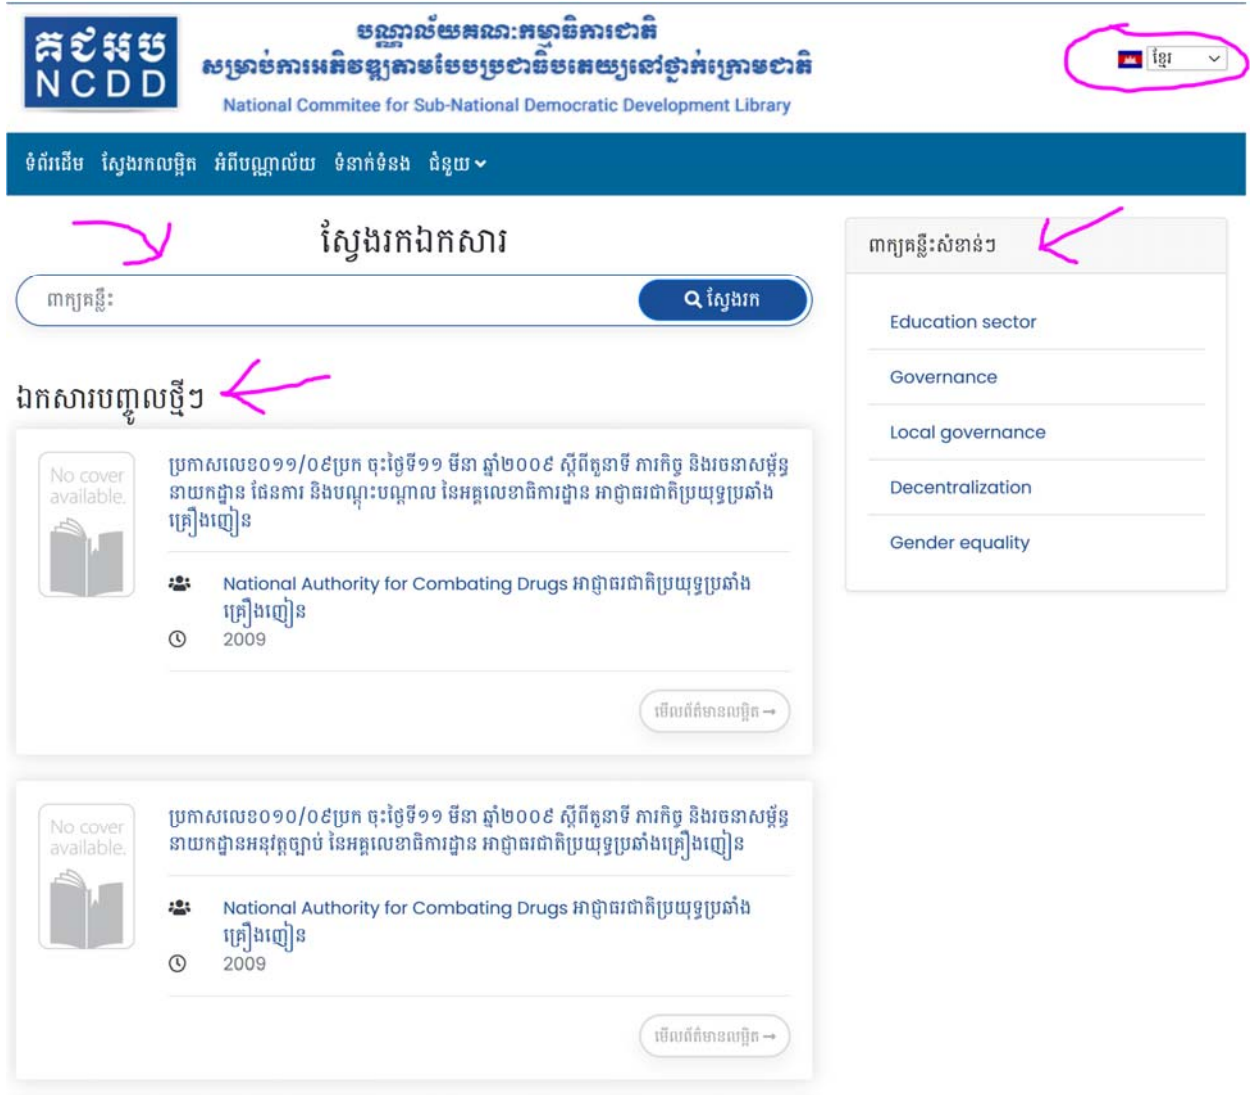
គជអប
NCDD

បណ្ណាល័យគណៈកម្មាធិការជាតិ
សម្រាប់ការអភិវឌ្ឍតាមបែបប្រជាធិបតេយ្យនៅថ្នាក់ក្រោមជាតិ
National Commitee for Sub-National Democratic Development Library

ខ្មែរ

ទំព័រដើម ស្វែងរកលម្អិត អំពីបណ្ណាល័យ ទំនាក់ទំនង ជំនួយ

ស្វែងរកឯកសារ

ពាក្យគន្លឹះ

ស្វែងរក

ឯកសារបញ្ចូលថ្មីៗ

No cover available.

ប្រកាសលេខ០១១/០៩ប្រក ចុះថ្ងៃទី១១ មីនា ឆ្នាំ២០០៩ ស្តីពីតួនាទី ភារកិច្ច និងរចនាសម្ព័ន្ធ នាយកដ្ឋាន ផែនការ និងបណ្តុះបណ្តាល នៃអគ្គលេខាធិការដ្ឋាន អាជ្ញាធរជាតិប្រយុទ្ធប្រឆាំងគ្រឿងញៀន

National Authority for Combating Drugs អាជ្ញាធរជាតិប្រយុទ្ធប្រឆាំងគ្រឿងញៀន

2009

មើលព័ត៌មានលម្អិត →

No cover available.

ប្រកាសលេខ០១០/០៩ប្រក ចុះថ្ងៃទី១១ មីនា ឆ្នាំ២០០៩ ស្តីពីតួនាទី ភារកិច្ច និងរចនាសម្ព័ន្ធ នាយកដ្ឋានអនុវត្តច្បាប់ នៃអគ្គលេខាធិការដ្ឋាន អាជ្ញាធរជាតិប្រយុទ្ធប្រឆាំងគ្រឿងញៀន

National Authority for Combating Drugs អាជ្ញាធរជាតិប្រយុទ្ធប្រឆាំងគ្រឿងញៀន

2009

មើលព័ត៌មានលម្អិត →

ពាក្យគន្លឹះសំខាន់ៗ

Education sector

Governance

Local governance

Decentralization

Gender equality